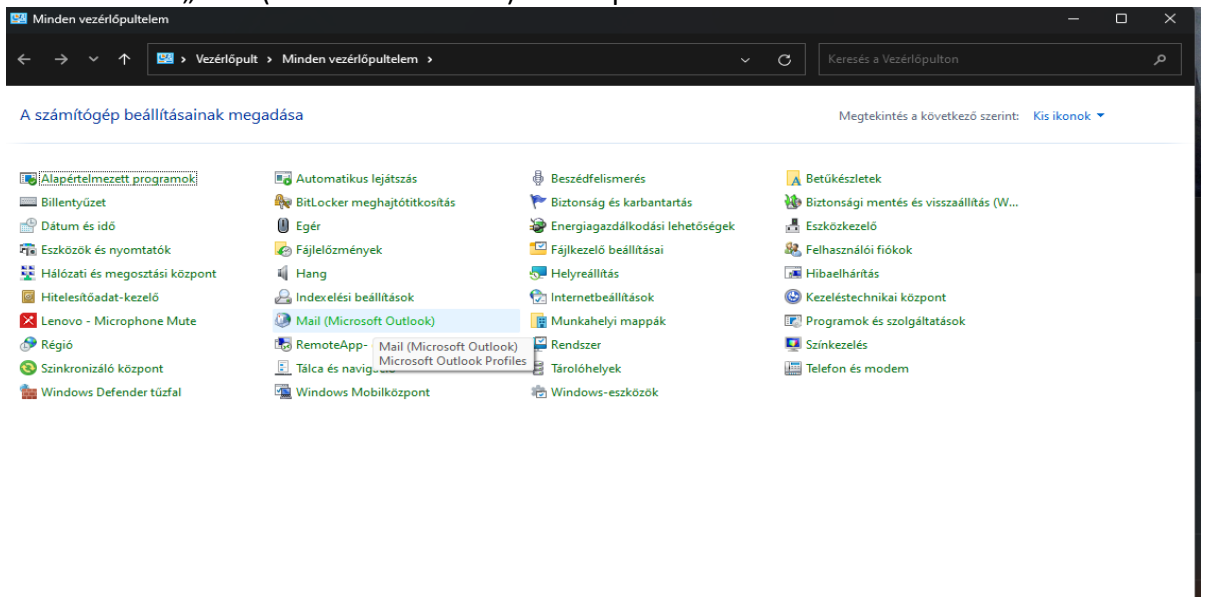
Minden vezérlőpultelem

Vezérlőpult › Minden vezérlőpultelem ›

Keresés a Vezérlőpulton

A számítógép beállításainak megadása

Megtekintés a következő szerint: Kis ikonok

Alapértelmezett programok
Billentyűzet
Dátum és idő
Eszközök és nyomtatók
Hálózati és megosztási központ
Hitelesítőadat-kezelő
Lenovo - Microphone Mute
Régió
Szinkronizáló központ
Windows Defender tűzfal

Automatikus lejátszás
BitLocker meghajtótitkosítás
Egér
Fájlelőzmények
Hang
Indexelési beállítások
Mail (Microsoft Outlook)
RemoteApp-
Tálca és navig
Windows Mobilközpont

Mail (Microsoft Outlook)
Microsoft Outlook Profiles

Beszédfelismerés
Biztonság és karbantartás
Energiagazdálkodási lehetőségek
Fájlkezelő beállításai
Helyreállítás
Internetbeállítások
Munkahelyi mappák
Rendszer
Tárolóhelyek
Windows-eszközök

Betűkészletek
Biztonsági mentés és visszaállítás (W...
Eszközkezelő
Felhasználói fiókok
Hibaelhárítás
Kezeléstechnikai központ
Programok és szolgáltatások
Színkezelés
Telefon és modem